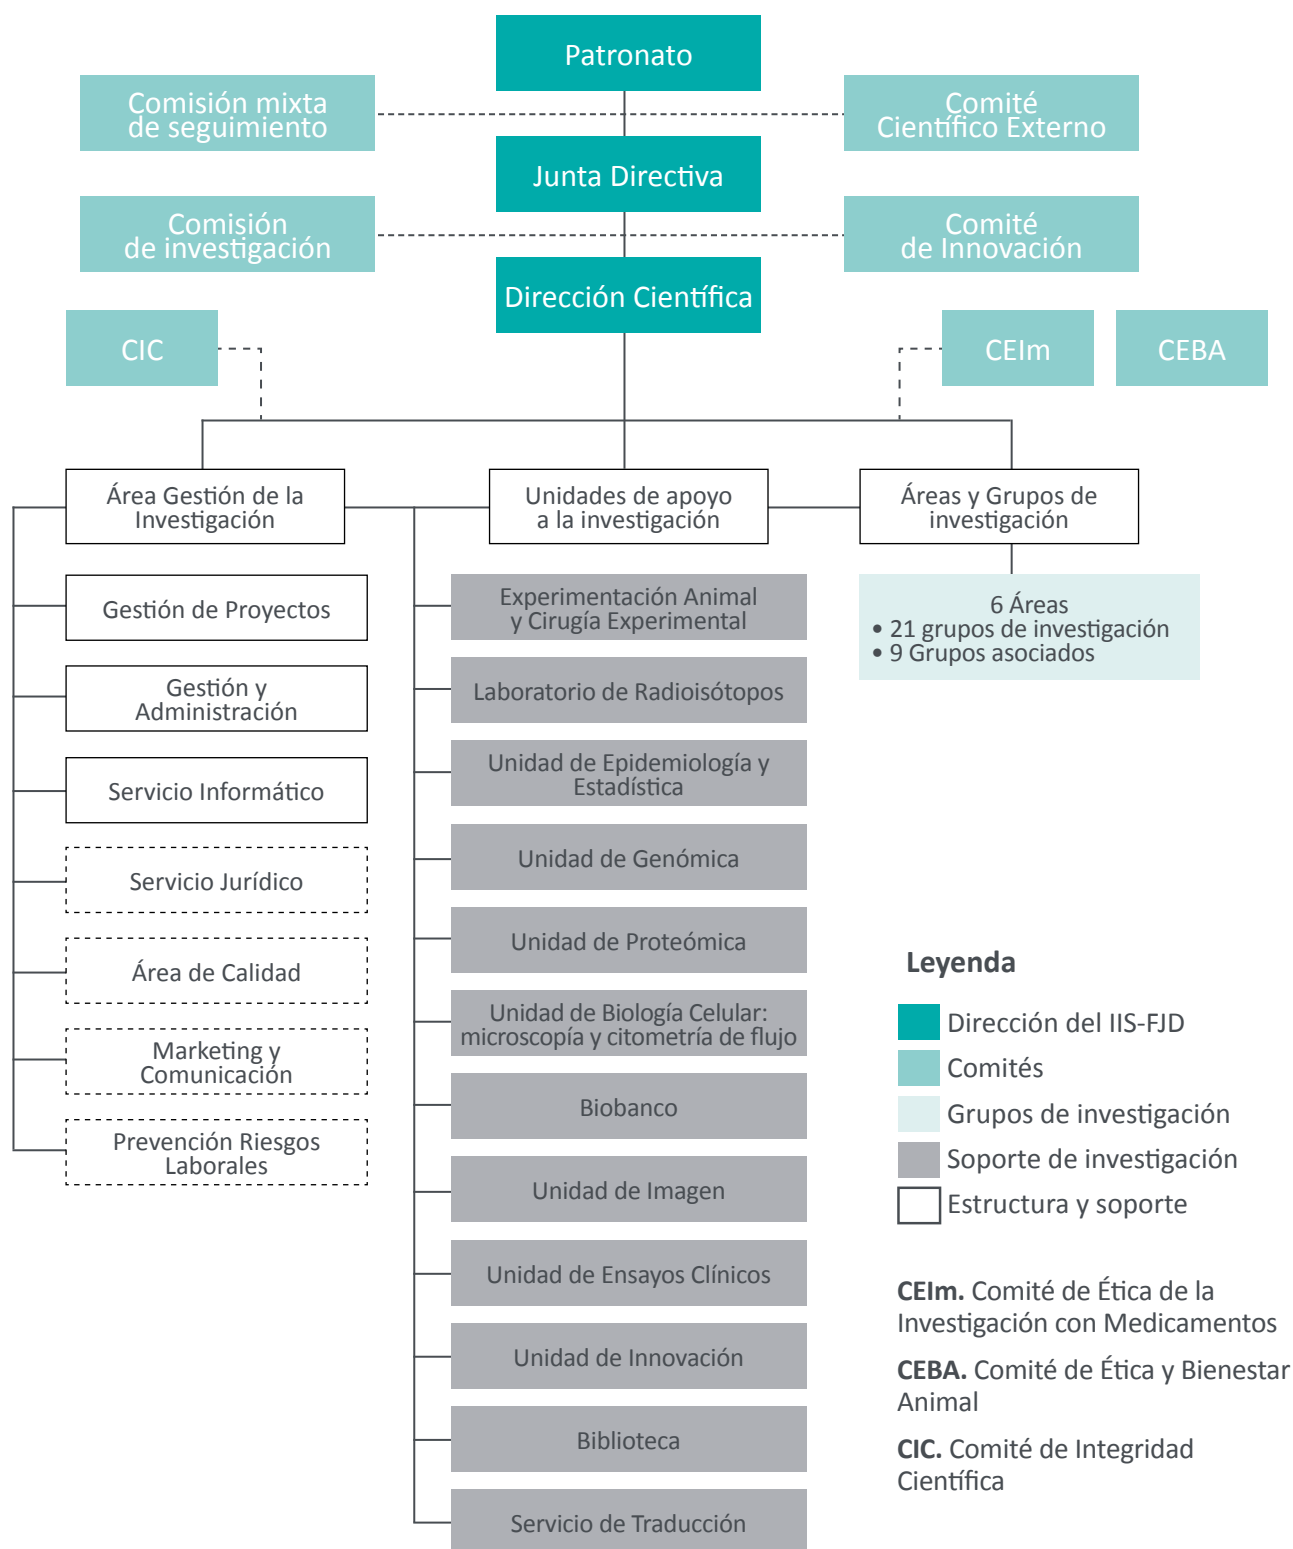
Patronato

Comisión mixta de seguimiento

Comité Científico Externo

Junta Directiva

Comisión de investigación

Comité de Innovación

Dirección Científica

CIC

CEIm

CEBA

Área Gestión de la Investigación

Unidades de apoyo a la investigación

Áreas y Grupos de investigación

6 Áreas
• 21 grupos de investigación
• 9 Grupos asociados

Gestión de Proyectos

Gestión y Administración

Servicio Informático

Servicio Jurídico

Área de Calidad

Marketing y Comunicación

Prevención Riesgos Laborales

Experimentación Animal y Cirugía Experimental

Laboratorio de Radioisótopos

Unidad de Epidemiología y Estadística

Unidad de Genómica

Unidad de Proteómica

Unidad de Biología Celular: microscopía y citometría de flujo

Biobanco

Unidad de Imagen

Unidad de Ensayos Clínicos

Unidad de Innovación

Biblioteca

Servicio de Traducción

Leyenda

Dirección del IIS-FJD

Comités

Grupos de investigación

Soporte de investigación

Estructura y soporte

**CEIm.** Comité de Ética de la Investigación con Medicamentos

**CEBA.** Comité de Ética y Bienestar Animal

**CIC.** Comité de Integridad Científica